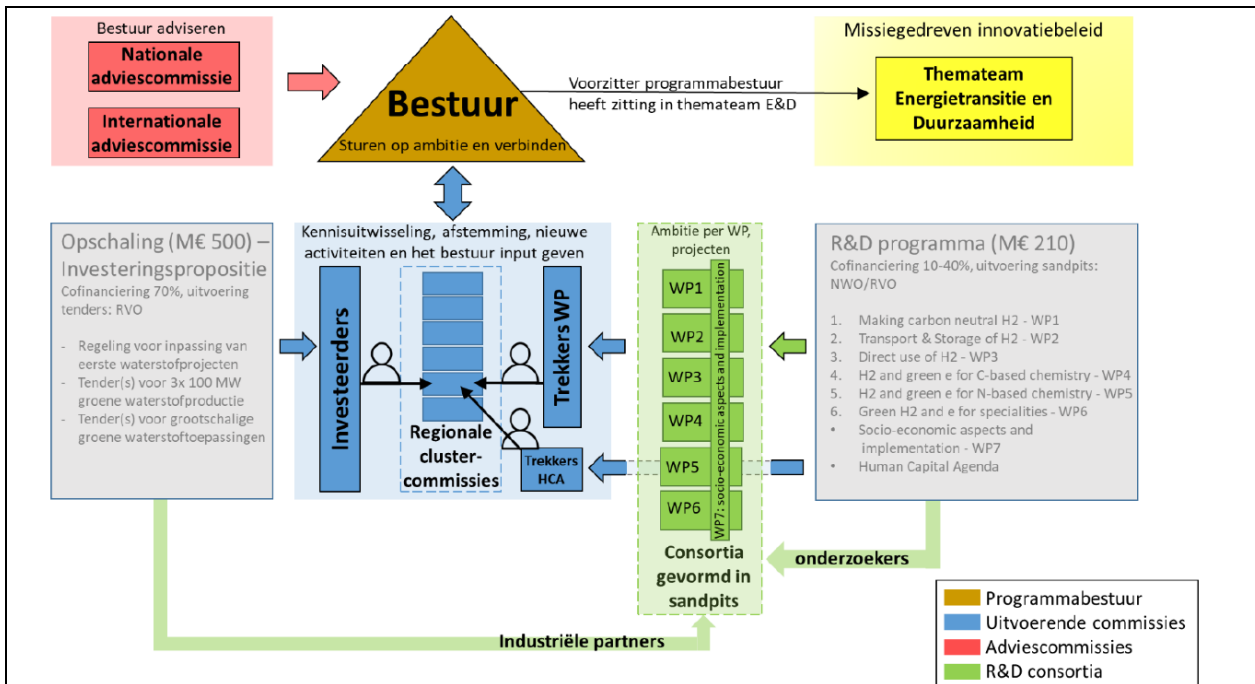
Bestuur adviseren

Nationale adviescommissie

Internationale adviescommissie

Bestuur

Sturen op ambitie en verbinden

Voorzitter programmabestuur heeft zitting in themateam E&D

Missiegedreven innovatiebeleid

Themateam Energietransitie en Duurzaamheid

Opschaling (M€ 500) – Investeringspropositie

Cofinanciering 70%, uitvoering tenders: RVO

- Regeling voor inpassing van eerste waterstofprojecten
- Tender(s) voor 3x 100 MW groene waterstofproductie
- Tender(s) voor grootschalige groene waterstoftoepassingen

Kennisuitwisseling, afstemming, nieuwe activiteiten en het bestuur input geven

Investeerders

Regionale cluster-commissies

Trekkers WP

Trekkers HCA

Ambitie per WP, projecten

WP1

WP2

WP3

WP4

WP5

WP6

WP7: socio-economic aspects and implementation

Consortia gevormd in sandpits

R&D programma (M€ 210)

Cofinanciering 10-40%, uitvoering sandpits: NWO/RVO

1. Making carbon neutral H2 - WP1
2. Transport & Storage of H2 - WP2
3. Direct use of H2 - WP3
4. H2 and green e for C-based chemistry - WP4
5. H2 and green e for N-based chemistry - WP5
6. Green H2 and e for specialities - WP6
• Socio-economic aspects and implementation - WP7
• Human Capital Agenda

onderzoekers

Industriële partners

Programmabestuur

Uitvoerende commissies

Adviescommissies

R&D consortia